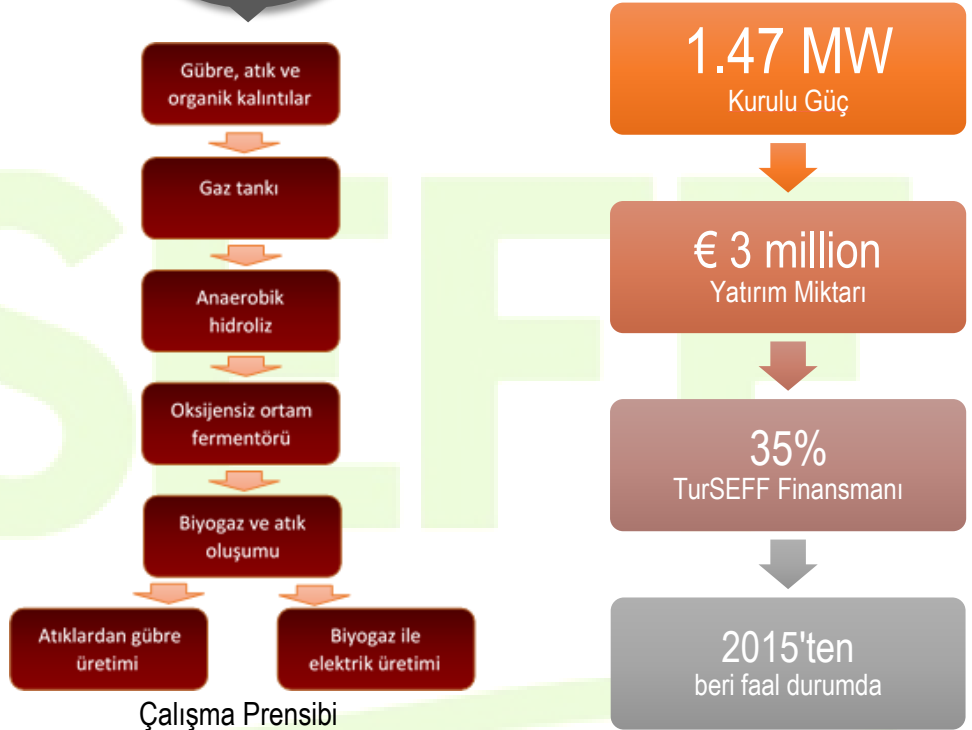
Gübre, atık ve organik kalıntılar

Gaz tankı

Anaerobik hidroliz

Oksijensiz ortam fermentörü

Biyogaz ve atık oluşumu

Atıklardan gübre üretimi

Biyogaz ile elektrik üretimi

Çalışma Prensibi

1.47 MW
Kurulu Güç

€ 3 million
Yatırım Miktarı

35%
TurSEFF Finansmanı

2015'ten
beri faal durumda